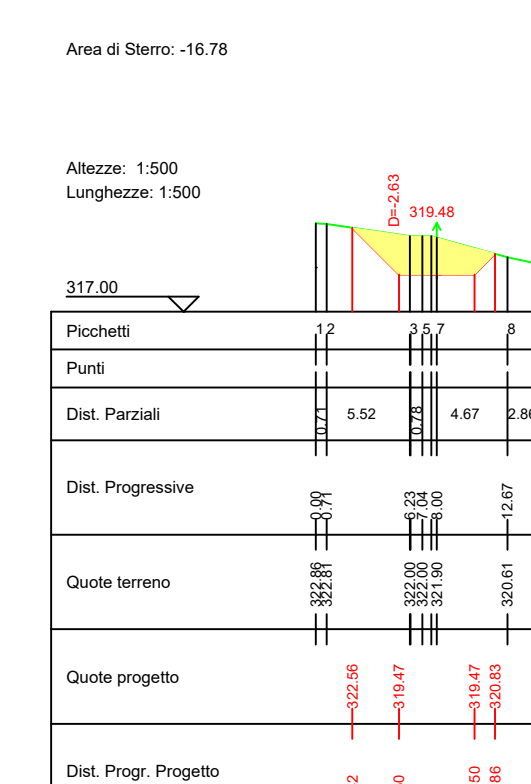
Area di Sterro: -16.78

Altezze: 1:500
Lunghezze: 1:500

D=-2.63
319.48

317.00

| Picchetti | 1 2 | 3 5 7 | 8 |
|---|---|---|---|
| Punti | | | |
| Dist. Parziali | 0.71 5.52 | 0.78 4.67 | 2.8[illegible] |
| Dist. Progressive | 0.00 0.71 | 6.23 7.04 8.00 | 12.67 |
| Quote terreno | 322.86 322.81 | 322.00 322.00 321.90 | 320.61 |
| Quote progetto | 322.56 | 319.47 | 319.47 320.83 |
| Dist. Progr. Progetto | 2 | 0 | 50 86 |